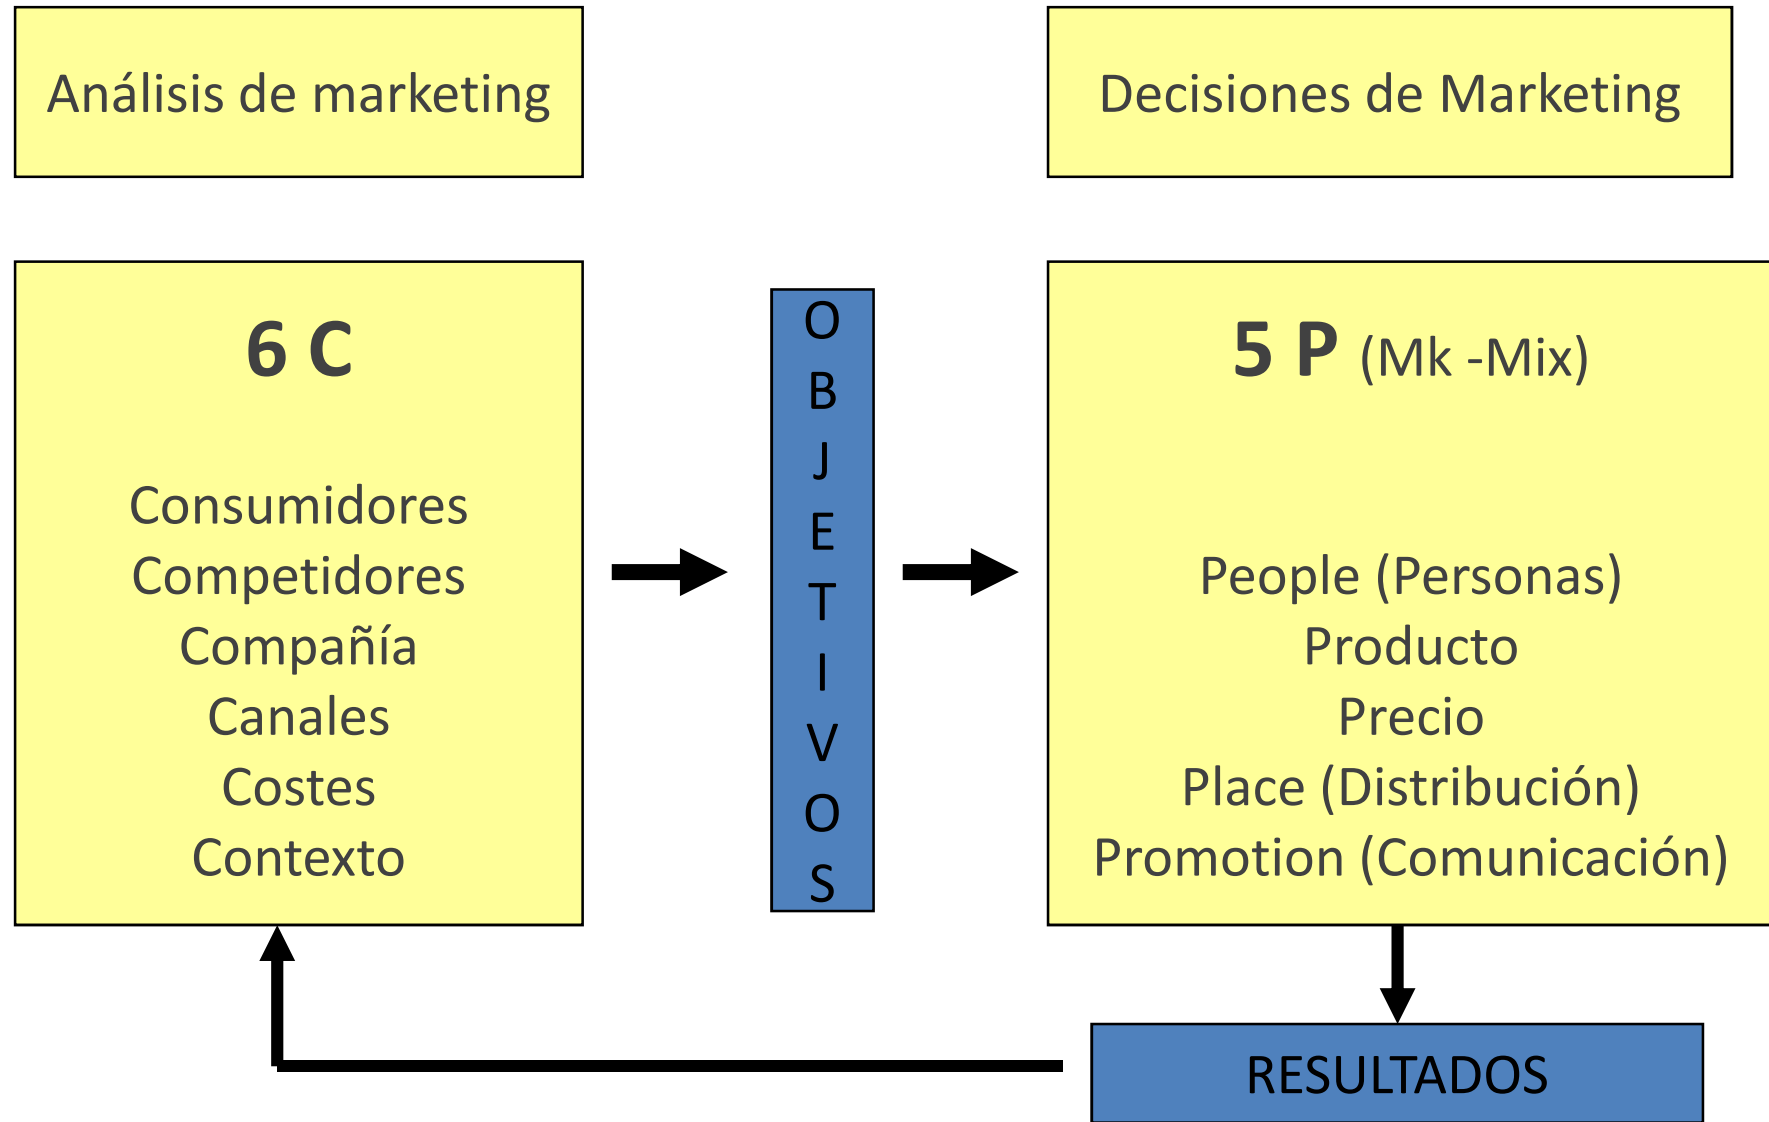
Análisis de marketing

Decisiones de Marketing

6 C

Consumidores
Competidores
Compañía
Canales
Costes
Contexto

OBJETIVOS

5 P (Mk -Mix)

People (Personas)
Producto
Precio
Place (Distribución)
Promotion (Comunicación)

RESULTADOS